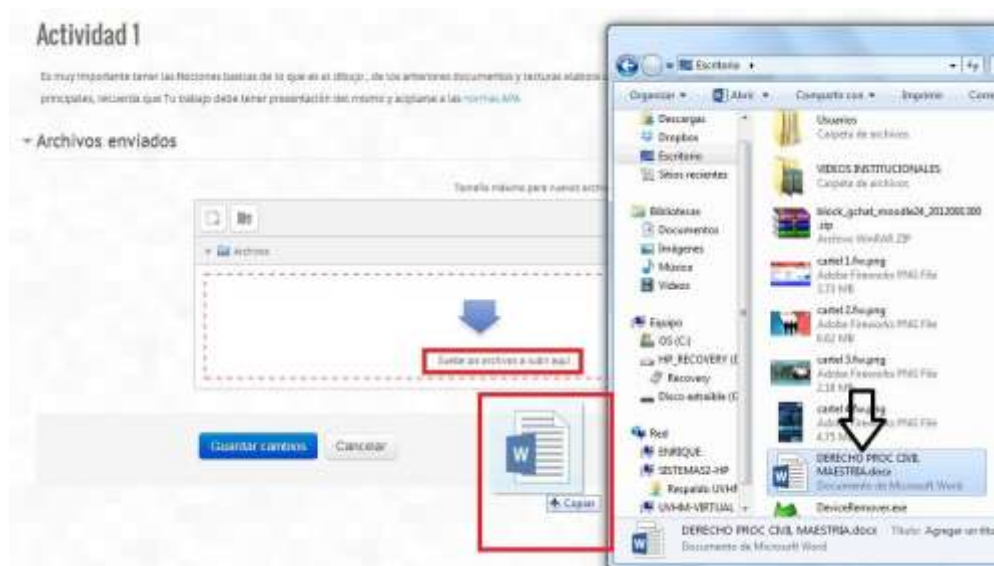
Actividad 1

Es muy importante tener las Nociones basicas de lo que es el dibujo , de los anteriores documentos y lecturas elabora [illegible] principales, recuerda que Tu trabajo debe tener presentación del mismo y acoplarse a las normas APA

Archivos enviados

Tamaño máximo para nuevos archi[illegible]

Archivos

Suelte los archivos a subir aquí

Guardar cambios Cancelar

Copiar

Escritorio

Organizar Abrir Compartir con Imprimir Con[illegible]

Descargas
Dropbox
Escritorio
Sitios recientes
Bibliotecas
Documentos
Imágenes
Música
Videos
Equipo
OS (C:)
HP_RECOVERY (
Recovery
Disco extraíble (
Red
ENRIQUE
SISTEMAS2-HP
Respaldo UVHM
UVHM-VIRTUAL

Usuarios
Carpeta de archivos
VIDEOS INSTITUCIONALES
Carpeta de archivos
block_gchat_moodle24_2012081300.zip
Archivo WinRAR ZIP
cartel 1.fw.png
Adobe Fireworks PNG File
3.73 MB
cartel 2.fw.png
Adobe Fireworks PNG File
6.02 MB
cartel 3.fw.png
Adobe Fireworks PNG File
2.18 MB
cartel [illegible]
Adobe Fireworks PNG File
4.75 MB
DERECHO PROC CIVIL MAESTRIA.docx
Documento de Microsoft Word
DeviceRemover.exe

DERECHO PROC CIVIL MAESTRIA.docx Título: Agregar un títu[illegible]
Documento de Microsoft Word